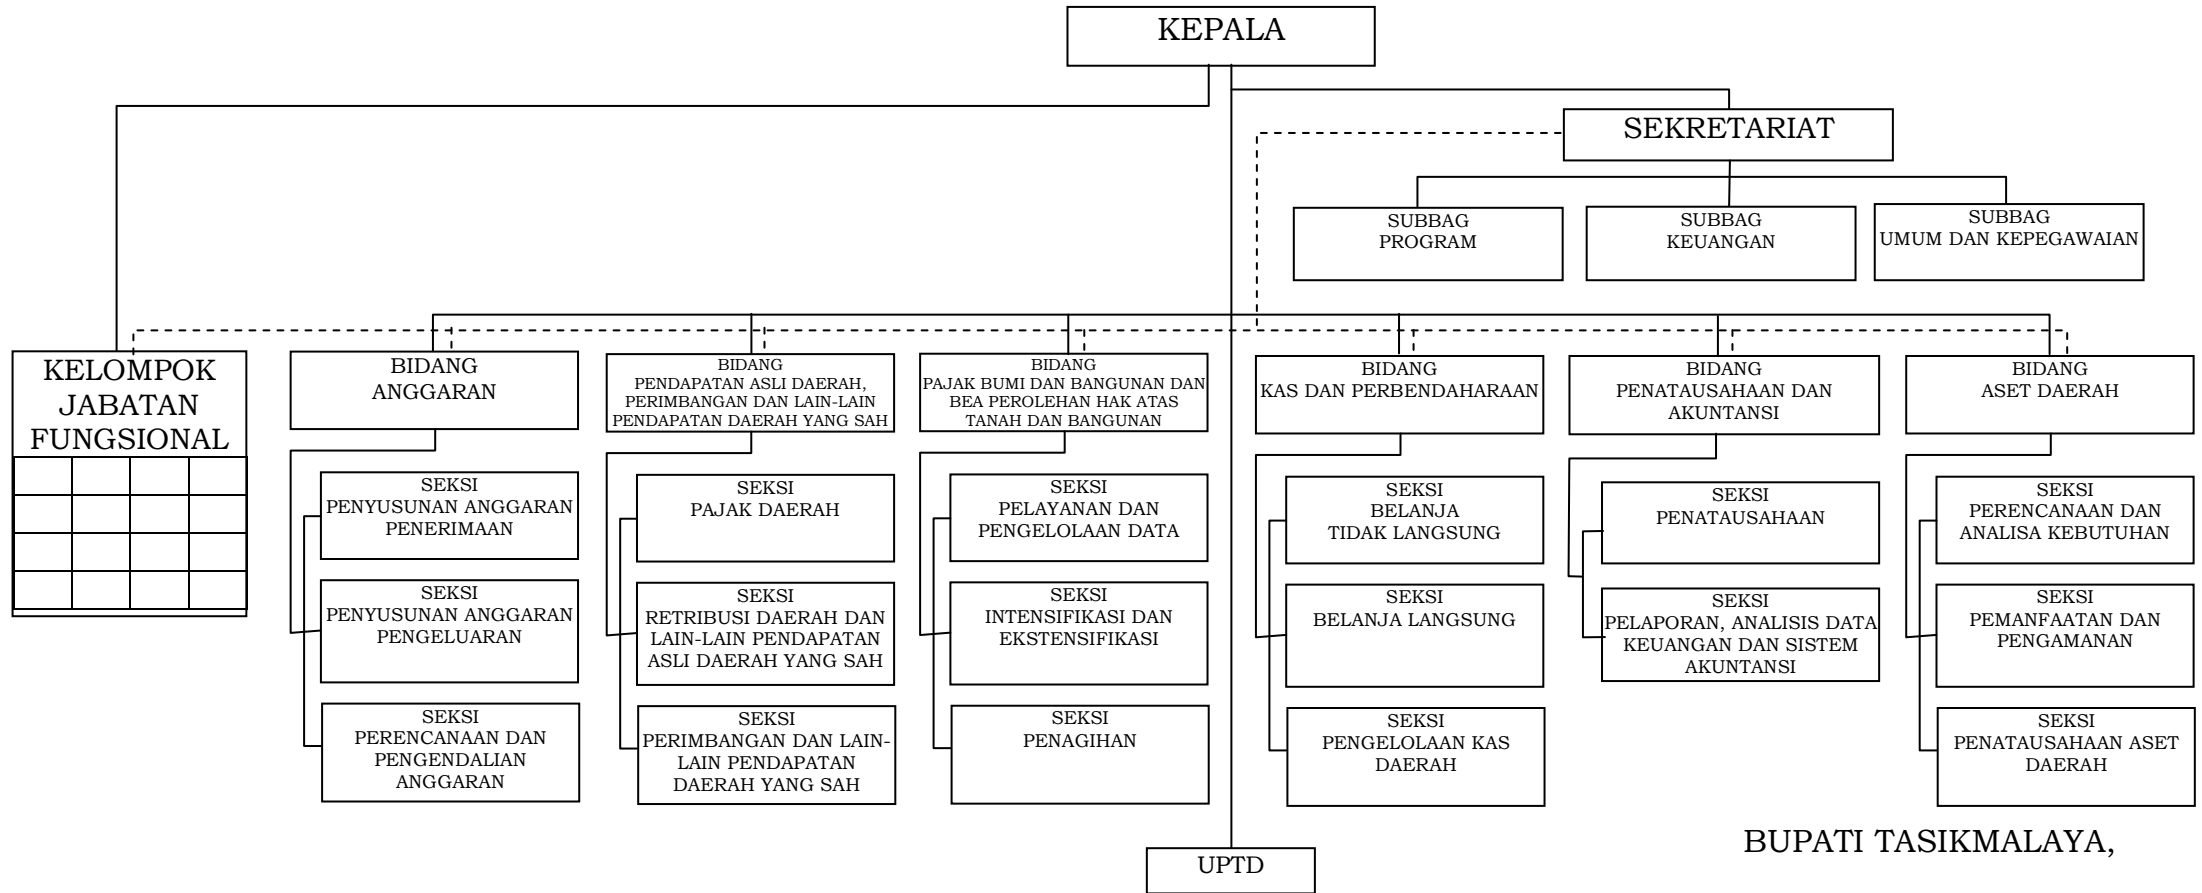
KEPALA

SEKRETARIAT

SUBBAG PROGRAM

SUBBAG KEUANGAN

SUBBAG UMUM DAN KEPEGAWAIAN

KELOMPOK JABATAN FUNGSIONAL

BIDANG ANGGARAN

SEKSI PENYUSUNAN ANGGARAN PENERIMAAN

SEKSI PENYUSUNAN ANGGARAN PENGELUARAN

SEKSI PERENCANAAN DAN PENGENDALIAN ANGGARAN

BIDANG PENDAPATAN ASLI DAERAH, PERIMBANGAN DAN LAIN-LAIN PENDAPATAN DAERAH YANG SAH

SEKSI PAJAK DAERAH

SEKSI RETRIBUSI DAERAH DAN LAIN-LAIN PENDAPATAN ASLI DAERAH YANG SAH

SEKSI PERIMBANGAN DAN LAIN-LAIN PENDAPATAN DAERAH YANG SAH

BIDANG PAJAK BUMI DAN BANGUNAN DAN BEA PEROLEHAN HAK ATAS TANAH DAN BANGUNAN

SEKSI PELAYANAN DAN PENGELOLAAN DATA

SEKSI INTENSIFIKASI DAN EKSTENSIFIKASI

SEKSI PENAGIHAN

BIDANG KAS DAN PERBENDAHARAAN

SEKSI BELANJA TIDAK LANGSUNG

SEKSI BELANJA LANGSUNG

SEKSI PENGELOLAAN KAS DAERAH

BIDANG PENATAUSAHAAN DAN AKUNTANSI

SEKSI PENATAUSAHAAN

SEKSI PELAPORAN, ANALISIS DATA KEUANGAN DAN SISTEM AKUNTANSI

BIDANG ASET DAERAH

SEKSI PERENCANAAN DAN ANALISA KEBUTUHAN

SEKSI PEMANFAATAN DAN PENGAMANAN

SEKSI PENATAUSAHAAN ASET DAERAH

UPTD

BUPATI TASIKMALAYA,